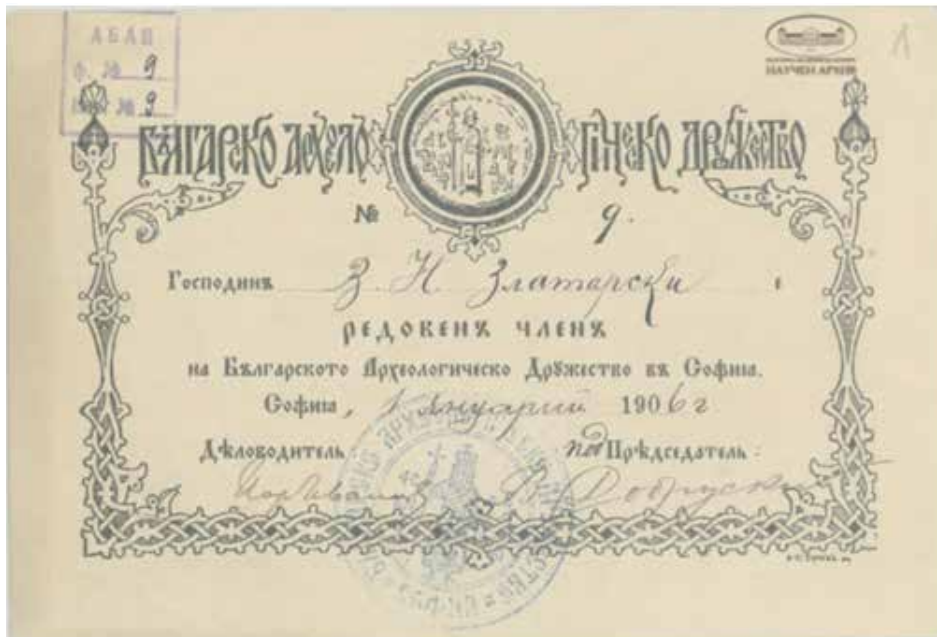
АБАН
ф. № 9
№ 9

НАУЧЕН АРХИВ

1

БЪЛГАРСКО АРХЕОЛОГИЧЕСКО ДРУЖЕСТВО

№ 9.

Господинъ З. Н. Златарски,

РЕДОВЕНЪ ЧЛЕНЪ

на Българското Археологическо Дружество въ София.

София, 1 Януарий 1906 г.

Дѣловодитель: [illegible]

подПредседатель: В. Добруски

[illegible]